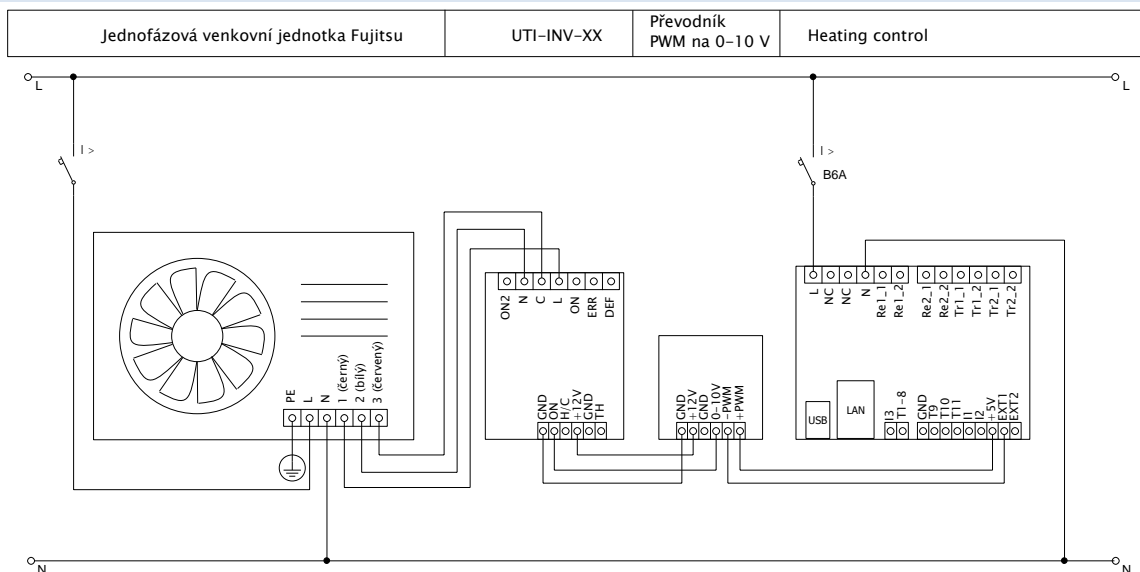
| Jednofázová venkovní jednotka Fujitsu | UTI-INV-XX | Převodník PWM na 0-10 V | Heating control |
|---|---|---|---|

L

L

I >

I >

B6A

PE L N 1 (černý) 2 (bílý) 3 (červený)

ON2 N C L ON ERR DEF

GND ON H/C +12V GND TH

GND +12V GND 0-10V -PWM +PWM

L NC NC N Re1_1 Re1_2 Re2_1 Re2_2 Tr1_1 Tr1_2 Tr2_1 Tr2_2

USB

LAN

I3 T1-8 GND T9 T10 T11 I1 I2 +5V EXT1 EXT2

N

N